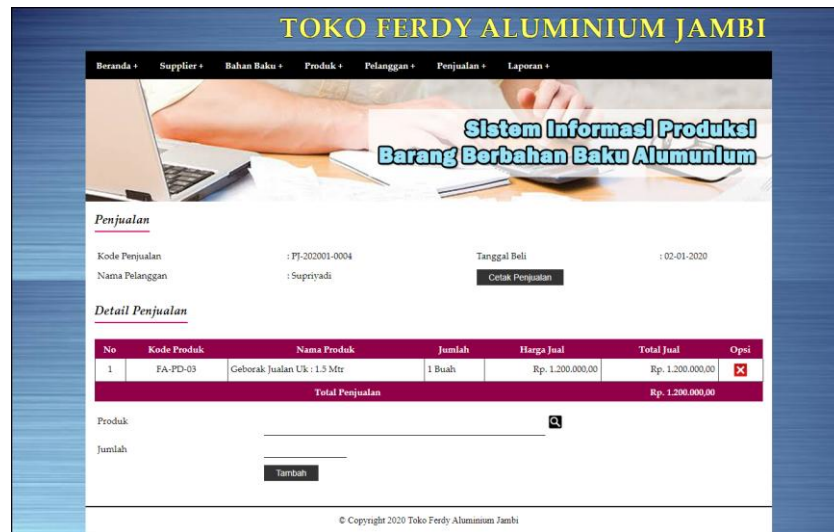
TOKO FERDY ALUMINIUM JAMBI

Beranda + Supplier + Bahan Baku + Produk + Pelanggan + Penjualan + Laporan +

Sistem Informasi Produksi
Barang Berbahan Baku Alumunium

Penjualan

Kode Penjualan : PJ-202001-0004
Nama Pelanggan : Supriyadi
Tanggal Beli : 02-01-2020
Cetak Penjualan

Detail Penjualan

| No | Kode Produk | Nama Produk | Jumlah | Harga Jual | Total Jual | Opsi |
|---|---|---|---|---|---|---|
| 1 | FA-PD-03 | Geborak Jualan Uk : 1.5 Mtr | 1 Buah | Rp. 1.200.000,00 | Rp. 1.200.000,00 | |
| | | Total Penjualan | | | Rp. 1.200.000,00 | |

Produk

Jumlah

Tambah

© Copyright 2020 Toko Ferdy Aluminium Jambi